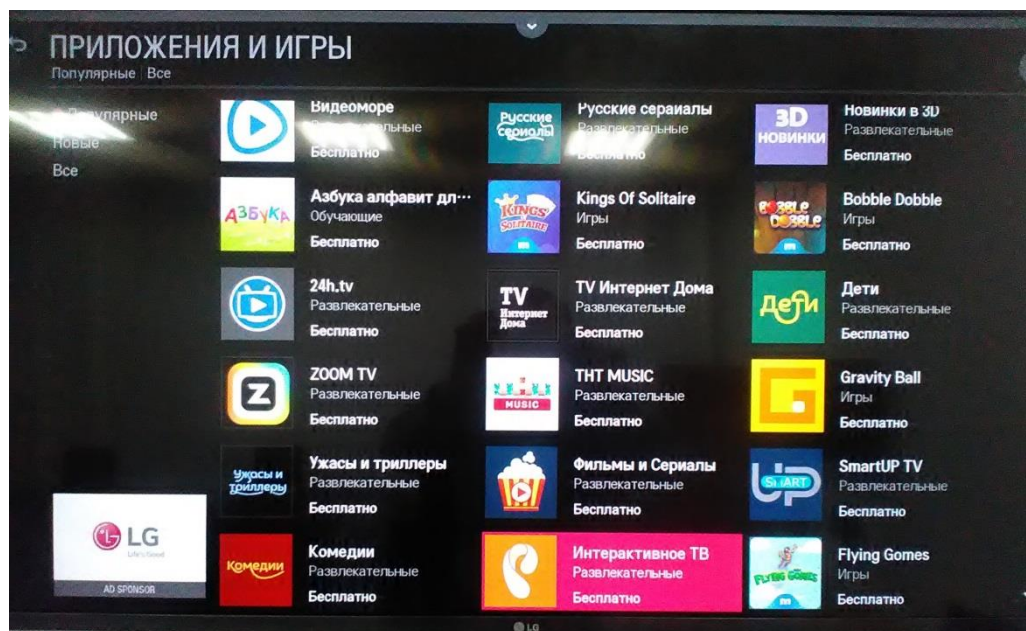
ПРИЛОЖЕНИЯ И ИГРЫ
Популярные | Все

Популярные
Новые
Все

Видеоморе
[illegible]льные
Бесплатно

Азбука алфавит дл···
Обучающие
Бесплатно

24h.tv
Развлекательные
Бесплатно

ZOOM TV
Развлекательные
Бесплатно

Ужасы и триллеры
Развлекательные
Бесплатно

Комедии
Развлекательные
Бесплатно

Русские сериалы
Развлекательные
Бесплатно

Kings Of Solitaire
Игры
Бесплатно

TV Интернет Дома
Развлекательные
Бесплатно

ТНТ MUSIC
Развлекательные
Бесплатно

Фильмы и Сериалы
Развлекательные
Бесплатно

Интерактивное ТВ
Развлекательные
Бесплатно

Новинки в 3D
Развлекательные
Бесплатно

Bobble Dobble
Игры
Бесплатно

Дети
Развлекательные
Бесплатно

Gravity Ball
Игры
Бесплатно

SmartUP TV
Развлекательные
Бесплатно

Flying Gomes
Игры
Бесплатно

LG
Life's Good
AD SPONSOR

LG